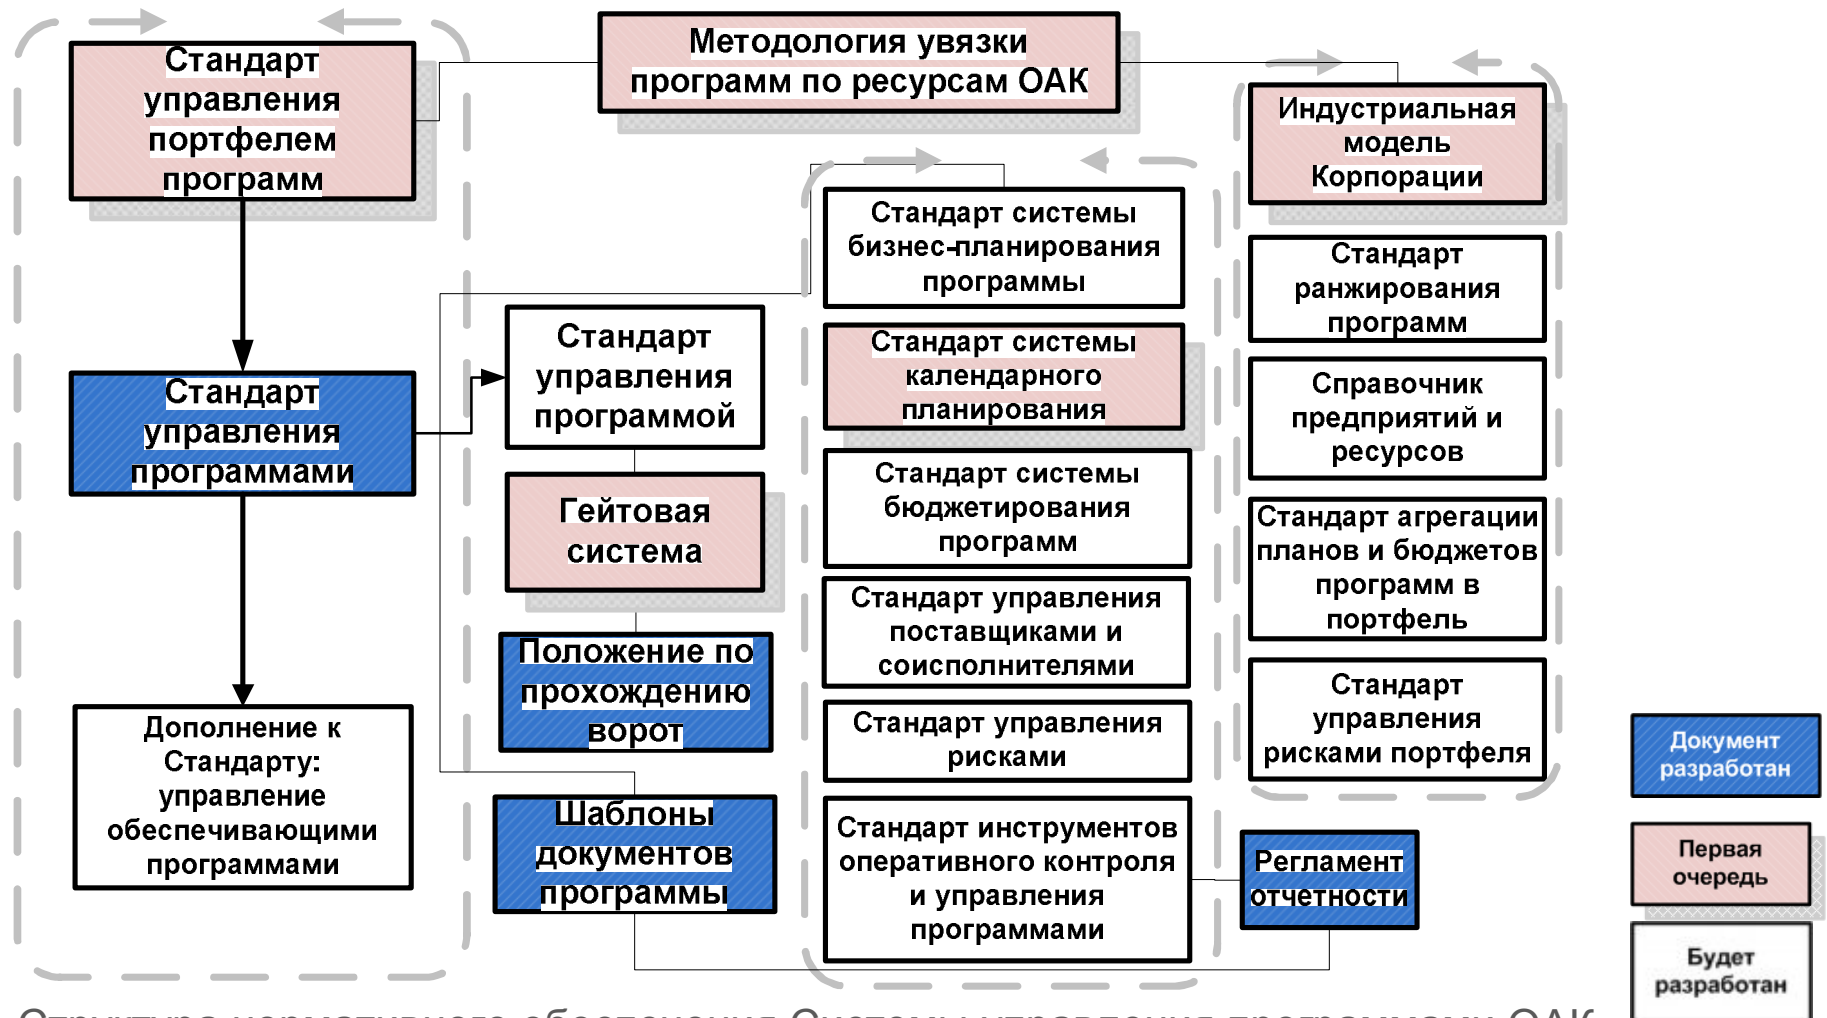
Стандарт управления портфелем программ

Методология увязки программ по ресурсам ОАК

Индустриальная модель Корпорации

Стандарт системы бизнес-планирования программы

Стандарт ранжирования программ

Стандарт управления программой

Стандарт системы календарного планирования

Справочник предприятий и ресурсов

Стандарт управления программами

Гейтовая система

Стандарт системы бюджетирования программ

Стандарт агрегации планов и бюджетов программ в портфель

Стандарт управления поставщиками и соисполнителями

Положение по прохождению ворот

Стандарт управления рисками портфеля

Дополнение к Стандарту: управление обеспечивающими программами

Стандарт управления рисками

Документ разработан

Шаблоны документов программы

Стандарт инструментов оперативного контроля и управления программами

Регламент отчетности

Первая очередь

Будет разработан

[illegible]